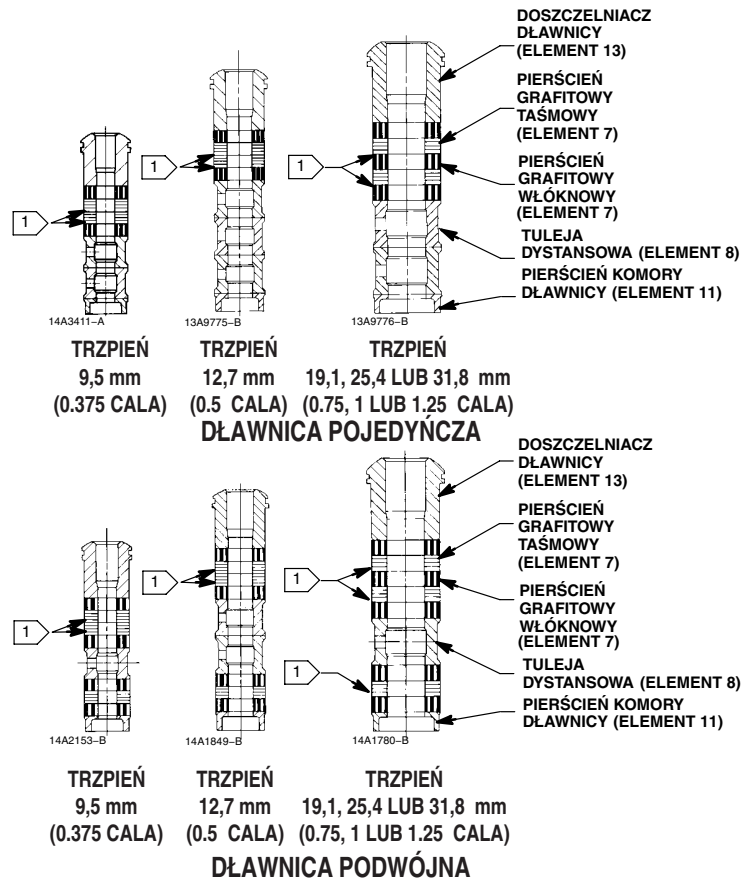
DOSZCZELNIACZ DŁAWNICY (ELEMENT 13)

PIERŚCIEŃ GRAFITOWY TAŚMOWY (ELEMENT 7)

PIERŚCIEŃ GRAFITOWY WŁÓKNOWY (ELEMENT 7)

TULEJA DYSTANSOWA (ELEMENT 8)

PIERŚCIEŃ KOMORY DŁAWNICY (ELEMENT 11)

1

1

1

14A3411–A

13A9775–B

13A9776–B

TRZPIEŃ 9,5 mm (0.375 CALA)

TRZPIEŃ 12,7 mm (0.5 CALA)

TRZPIEŃ 19,1, 25,4 LUB 31,8 mm (0.75, 1 LUB 1.25 CALA)

DŁAWNICA POJEDYŃCZA

DOSZCZELNIACZ DŁAWNICY (ELEMENT 13)

PIERŚCIEŃ GRAFITOWY TAŚMOWY (ELEMENT 7)

PIERŚCIEŃ GRAFITOWY WŁÓKNOWY (ELEMENT 7)

TULEJA DYSTANSOWA (ELEMENT 8)

PIERŚCIEŃ KOMORY DŁAWNICY (ELEMENT 11)

1

1

1

1

14A2153–B

14A1849–B

14A1780–B

TRZPIEŃ 9,5 mm (0.375 CALA)

TRZPIEŃ 12,7 mm (0.5 CALA)

TRZPIEŃ 19,1, 25,4 LUB 31,8 mm (0.75, 1 LUB 1.25 CALA)

DŁAWNICA PODWÓJNA